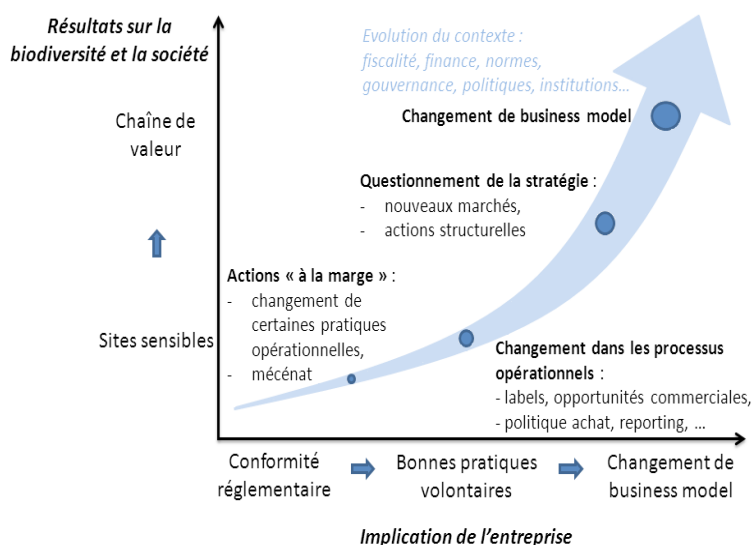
Résultats sur la biodiversité et la société

Evolution du contexte : fiscalité, finance, normes, gouvernance, politiques, institutions…

Chaîne de valeur

Sites sensibles

Changement de business model

Questionnement de la stratégie :
- nouveaux marchés,
- actions structurelles

Actions « à la marge » :
- changement de certaines pratiques opérationnelles,
- mécénat

Changement dans les processus opérationnels :
- labels, opportunités commerciales,
- politique achat, reporting, …

Conformité réglementaire

Bonnes pratiques volontaires

Changement de business model

Implication de l'entreprise